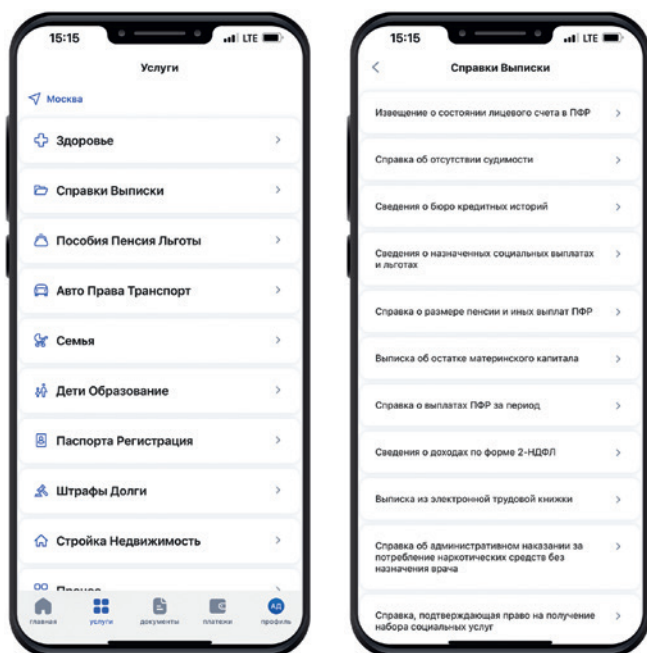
15:15 LTE

Услуги

Москва

Здоровье

Справки Выписки

Пособия Пенсия Льготы

Авто Права Транспорт

Семья

Дети Образование

Паспорта Регистрация

Штрафы Долги

Стройка Недвижимость

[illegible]

главная услуги документы платежи АД профиль

15:15 LTE

Справки Выписки

Извещение о состоянии лицевого счета в ПФР

Справка об отсутствии судимости

Сведения о бюро кредитных историй

Сведения о назначенных социальных выплатах и льготах

Справка о размере пенсии и иных выплат ПФР

Выписка об остатке материнского капитала

Справка о выплатах ПФР за период

Сведения о доходах по форме 2-НДФЛ

Выписка из электронной трудовой книжки

Справка об административном наказании за потребление наркотических средств без назначения врача

Справка, подтверждающая право на получение набора социальных услуг